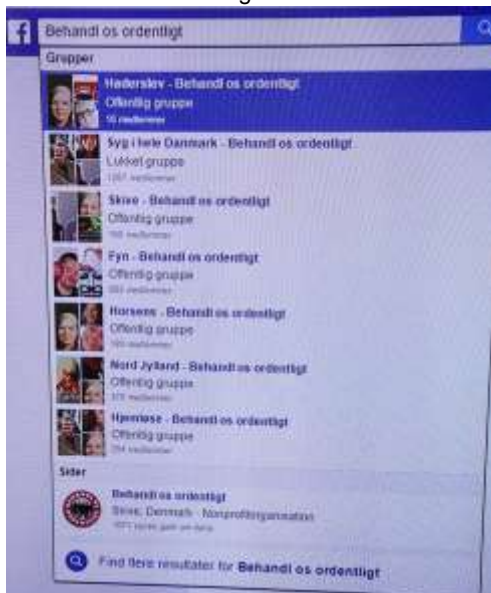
f Behandl os ordentligt

Grupper

Haderslev - Behandl os ordentligt
Offentlig gruppe
16 medlemmer

Syg i hele Danmark - Behandl os ordentligt
Lukket gruppe
1267 medlemmer

Skive - Behandl os ordentligt
Offentlig gruppe
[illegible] medlemmer

Fyn - Behandl os ordentligt
Offentlig gruppe
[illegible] medlemmer

Horsens - Behandl os ordentligt
Offentlig gruppe
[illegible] medlemmer

Nord Jylland - Behandl os ordentligt
Offentlig gruppe
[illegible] medlemmer

Hjemløse - Behandl os ordentligt
Offentlig gruppe
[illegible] medlemmer

Sider

Behandl os ordentligt
Skive, Denmark · Nonprofitorganisation
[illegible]

Find flere resultater for Behandl os ordentligt